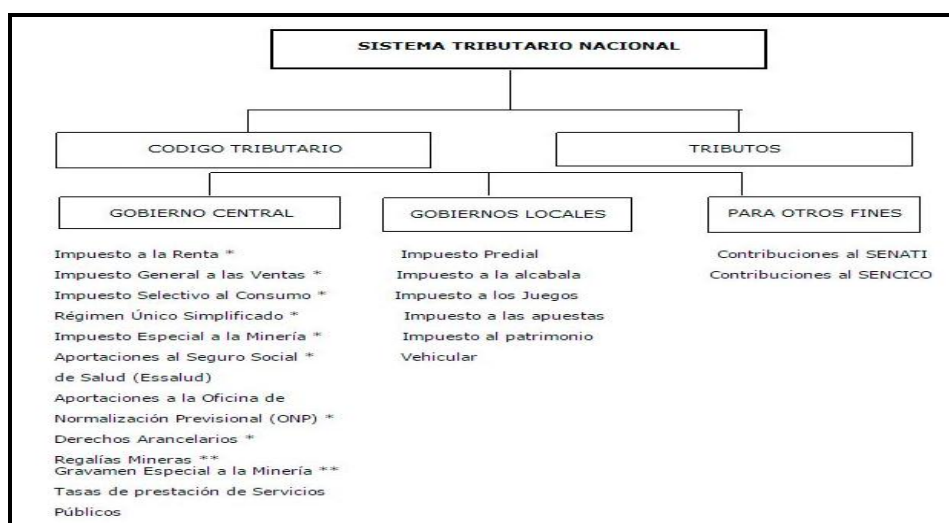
SISTEMA TRIBUTARIO NACIONAL

CODIGO TRIBUTARIO

TRIBUTOS

GOBIERNO CENTRAL

GOBIERNOS LOCALES

PARA OTROS FINES

Impuesto a la Renta *
Impuesto General a las Ventas *
Impuesto Selectivo al Consumo *
Régimen Único Simplificado *
Impuesto Especial a la Minería *
Aportaciones al Seguro Social * de Salud (Essalud)
Aportaciones a la Oficina de Normalización Previsional (ONP) *
Derechos Arancelarios *
Regalías Mineras **
Gravamen Especial a la Minería **
Tasas de prestación de Servicios Públicos

Impuesto Predial
Impuesto a la alcabala
Impuesto a los Juegos
Impuesto a las apuestas
Impuesto al patrimonio Vehicular

Contribuciones al SENATI
Contribuciones al SENCICO